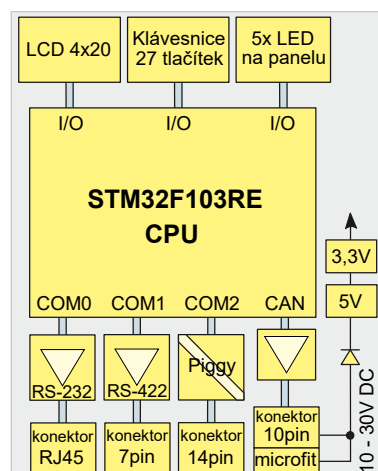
LCD 4x20

Klávesnice 27 tlačítek

5x LED na panelu

I/O

I/O

I/O

STM32F103RE

CPU

3,3V

5V

COM0

COM1

COM2

CAN

RS-232

RS-422

Piggy

10 - 30V DC

konektor RJ45

konektor 7pin

konektor 14pin

konektor 10pin

microfit